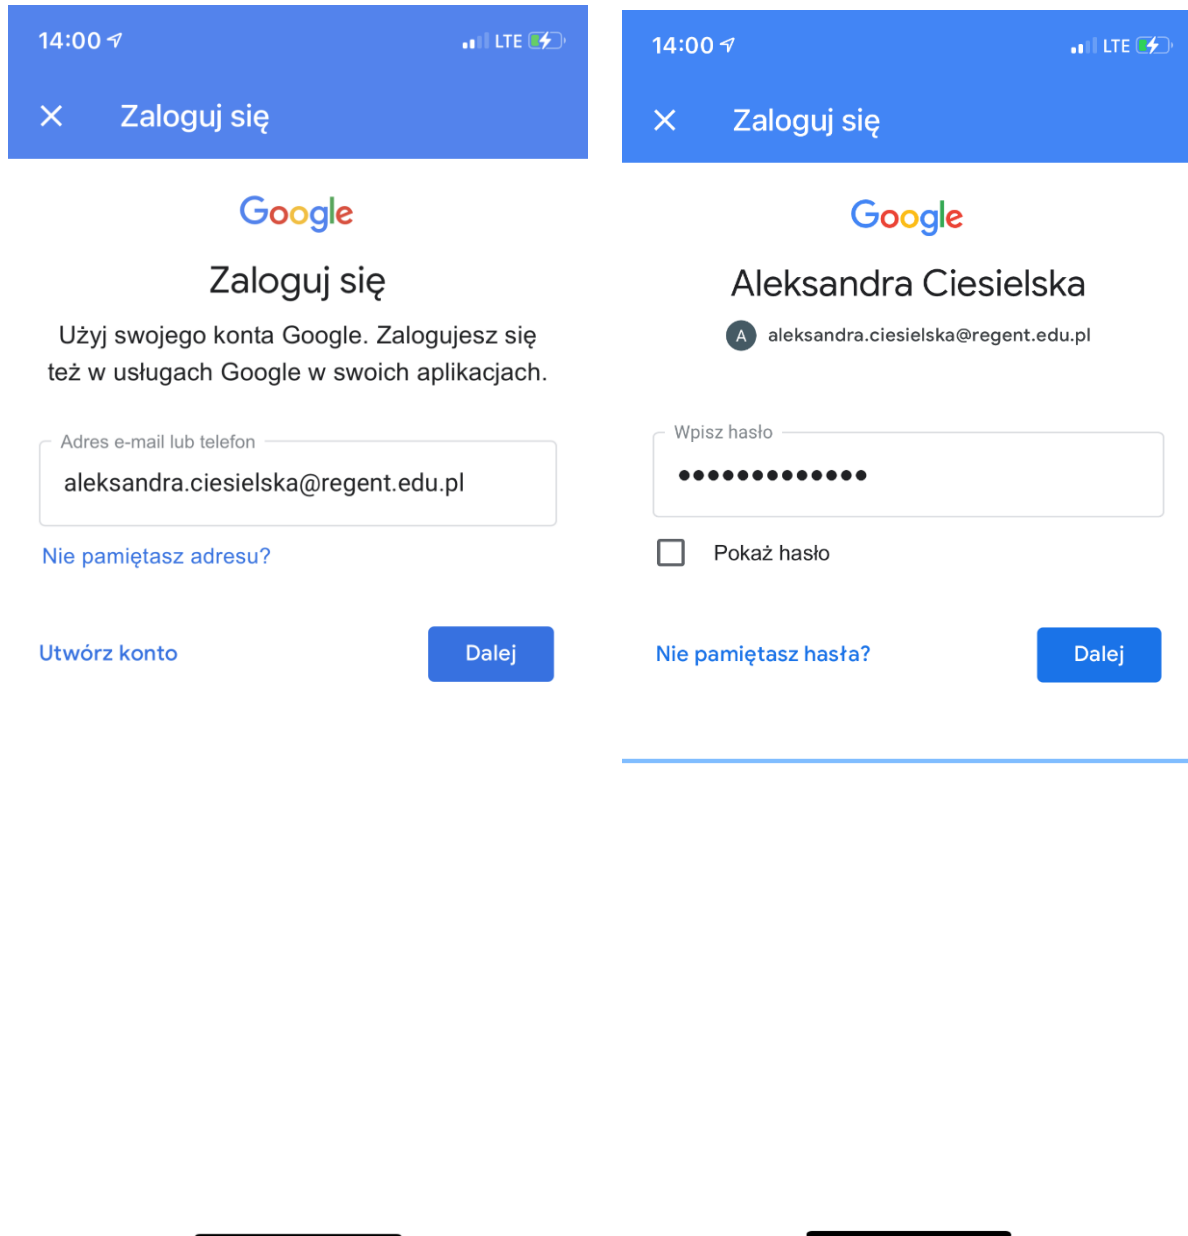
14:00

LTE

Zaloguj się

Google

Zaloguj się

Użyj swojego konta Google. Zalogujesz się też w usługach Google w swoich aplikacjach.

Adres e-mail lub telefon

aleksandra.ciesielska@regent.edu.pl

Nie pamiętasz adresu?

Utwórz konto

Dalej

14:00

LTE

Zaloguj się

Google

Aleksandra Ciesielska

A aleksandra.ciesielska@regent.edu.pl

Wpisz hasło

••••••••••••••

Pokaż hasło

Nie pamiętasz hasła?

Dalej